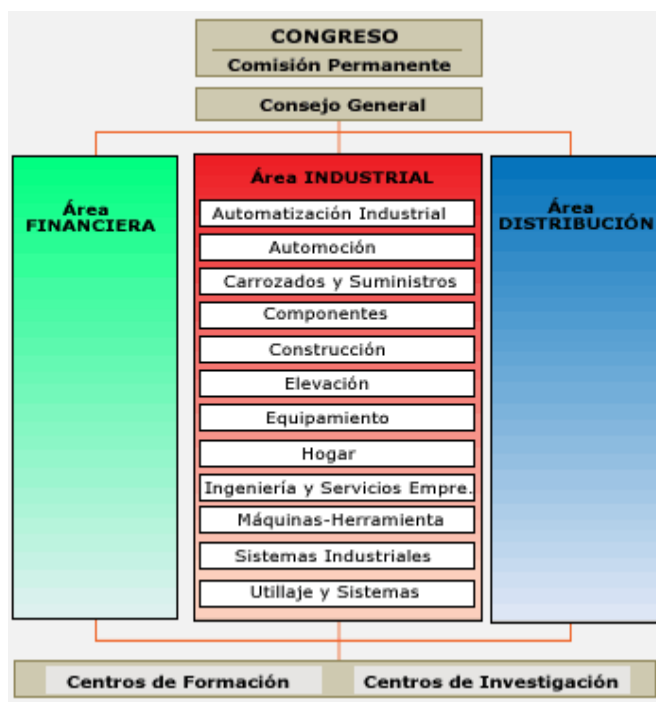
CONGRESO
Comisión Permanente

Consejo General

Área FINANCIERA

Área INDUSTRIAL
Automatización Industrial
Automoción
Carrozados y Suministros
Componentes
Construcción
Elevación
Equipamiento
Hogar
Ingeniería y Servicios Empre.
Máquinas-Herramienta
Sistemas Industriales
Utillaje y Sistemas

Área DISTRIBUCIÓN

Centros de Formación
Centros de Investigación